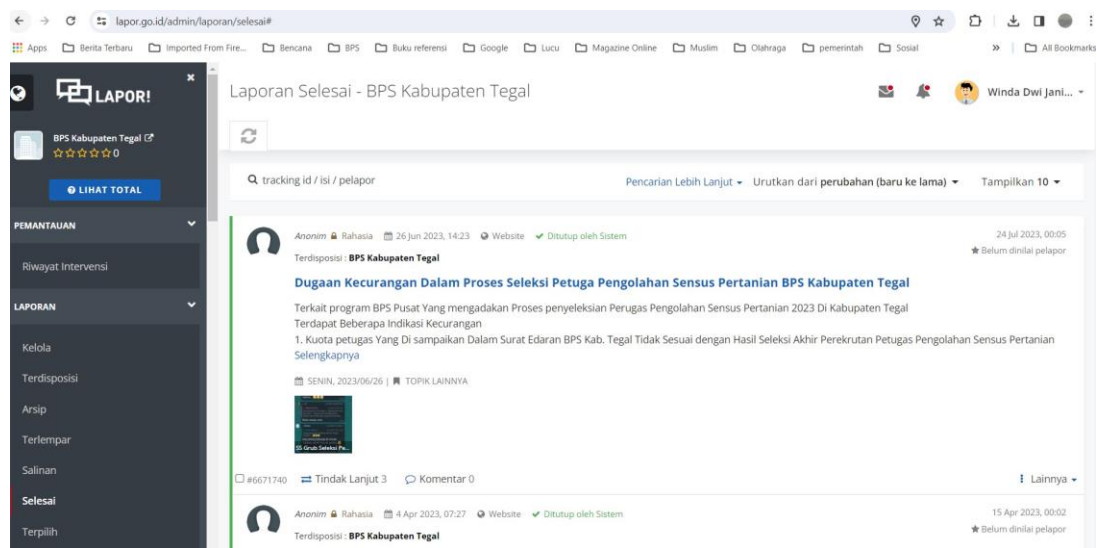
lapor.go.id/admin/laporan/selesai#

Apps Berita Terbaru Imported From Fire... Bencana BPS Buku referensi Google Lucu Magazine Online Muslim Olahraga pemerintah Sosial » All Bookmarks

LAPOR!

BPS Kabupaten Tegal
☆☆☆☆☆0

LIHAT TOTAL

PEMANTAUAN

Riwayat Intervensi

LAPORAN

Kelola

Terdisposisi

Arsip

Terlempar

Salinan

Selesai

Terpilih

Laporan Selesai - BPS Kabupaten Tegal

Winda Dwi Jani...

tracking id / isi / pelapor

Pencarian Lebih Lanjut Urutkan dari perubahan (baru ke lama) Tampilkan 10

Anonim Rahasia 26 Jun 2023, 14:23 Website Ditutup oleh Sistem

24 Jul 2023, 00:05
Belum dinilai pelapor

Terdisposisi : BPS Kabupaten Tegal

Dugaan Kecurangan Dalam Proses Seleksi Petuga Pengolahan Sensus Pertanian BPS Kabupaten Tegal

Terkait program BPS Pusat Yang mengadakan Proses penyeleksian Perugas Pengolahan Sensus Pertanian 2023 Di Kabupaten Tegal
Terdapat Beberapa Indikasi Kecurangan
1. Kuota petugas Yang Di sampaikan Dalam Surat Edaran BPS Kab. Tegal Tidak Sesuai dengan Hasil Seleksi Akhir Perekrutan Petugas Pengolahan Sensus Pertanian
Selengkapnya

SENIN, 2023/06/26 | TOPIK LAINNYA

SS Grub Seleksi Pe...

#6671740 Tindak Lanjut 3 Komentar 0 Lainnya

Anonim Rahasia 4 Apr 2023, 07:27 Website Ditutup oleh Sistem

15 Apr 2023, 00:02
Belum dinilai pelapor

Terdisposisi : BPS Kabupaten Tegal